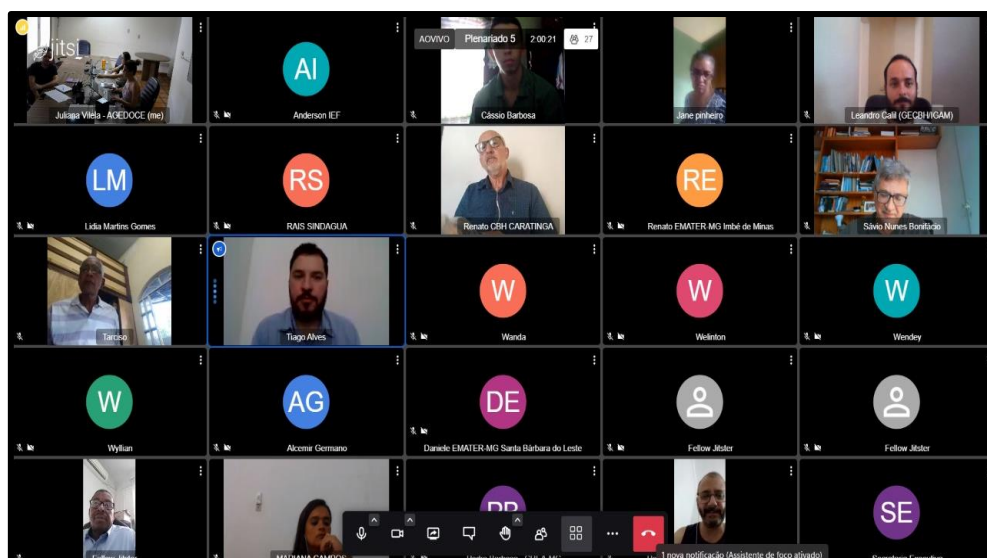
jitsi

Juliana Vilela - AGEDOCE (me)

AI
Anderson IEF

AOVIVO Plenariado 5 2:00:21 27

Cássio Barbosa

Jane pinheiro

Leandro Calil (GECBH/IGAM)

LM
Lidia Martins Gomes

RS
RAIS SINDAGUA

Renato CBH CARATINGA

RE
Renato EMATER-MG Imbé de Minas

Sávio Nunes Bonifácio

Tarciso

Tiago Alves

W
Wanda

W
Welinton

W
Wendey

W
Wyllian

AG
Alcemir Germano

DE
Daniele EMATER-MG Santa Bárbara do Leste

Fellow Jitster

Fellow Jitster

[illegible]

MARIANA CAMPOS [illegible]

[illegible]

SE

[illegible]

1 nova notificação (Assistente de foco ativado)